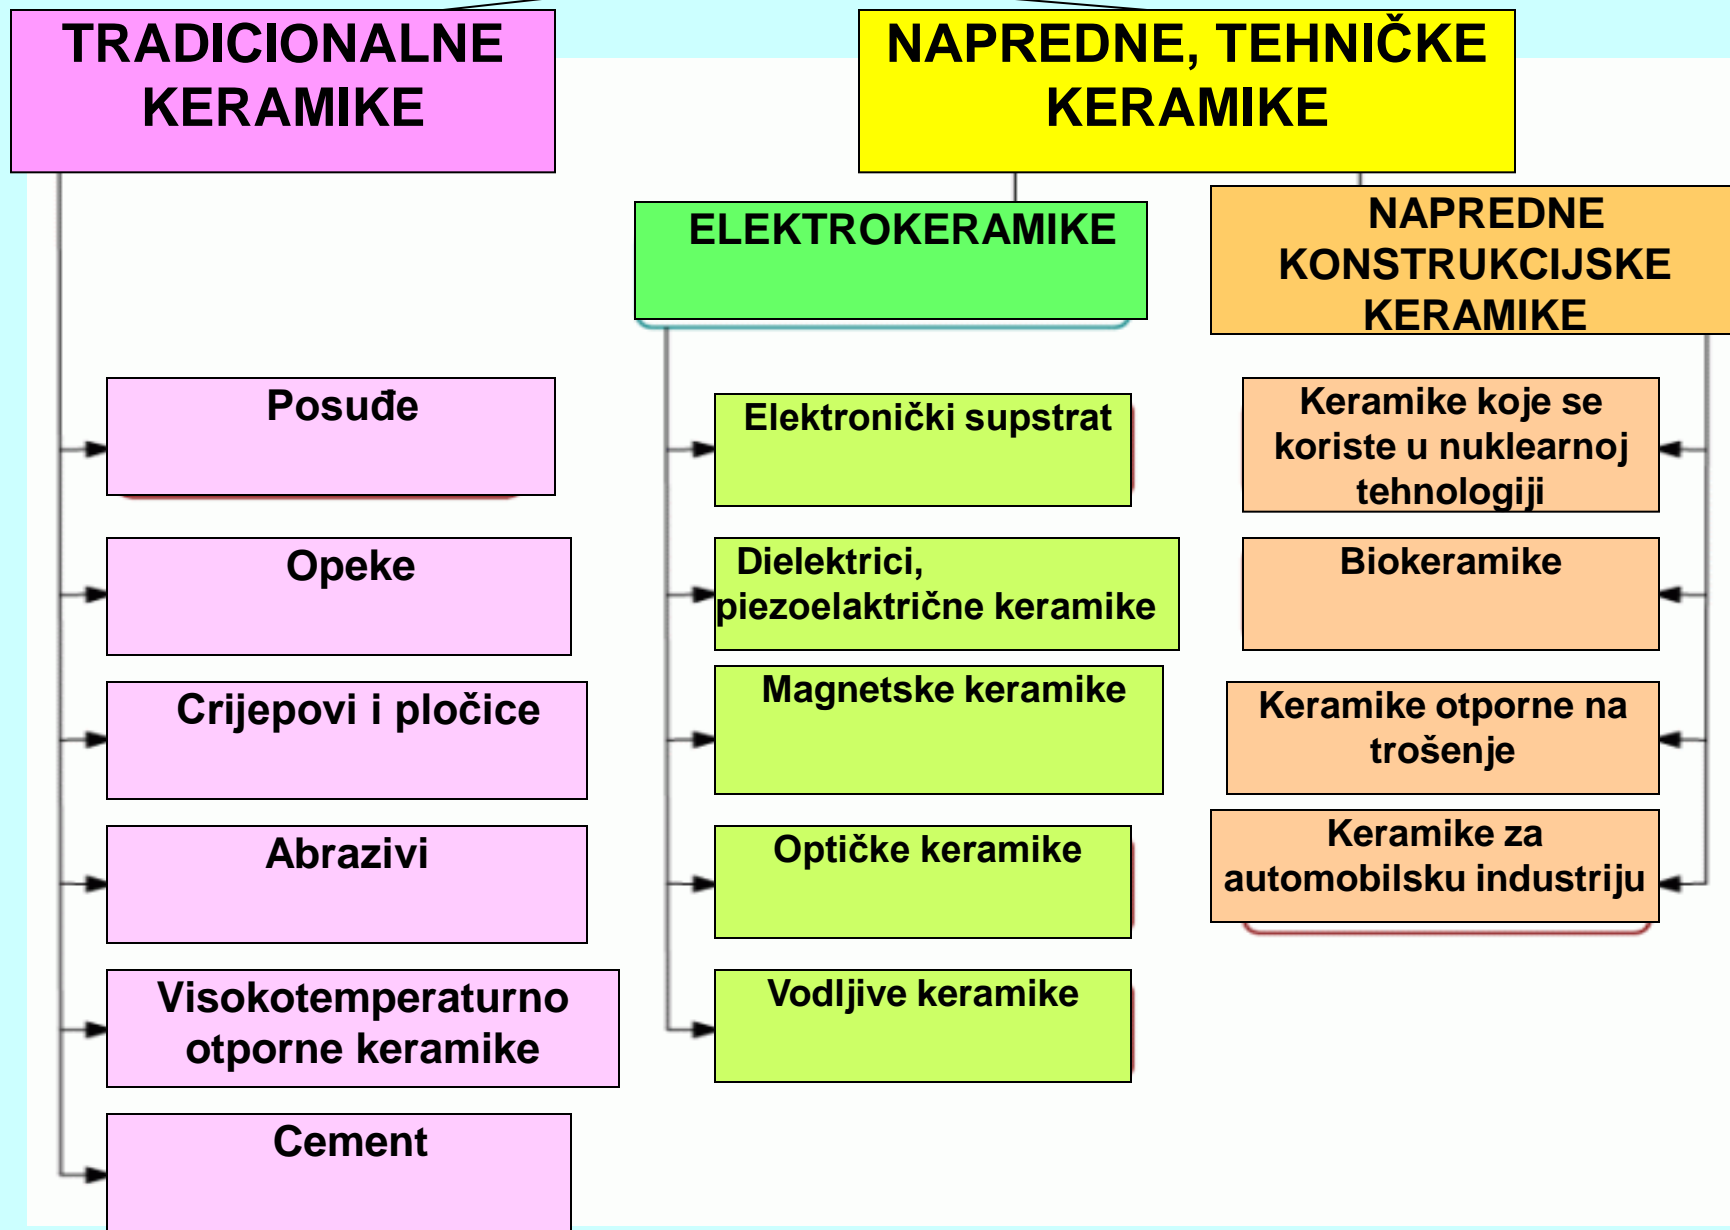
TRADICIONALNE KERAMIKE

Posuđe

Opeke

Crijepovi i pločice

Abrazivi

Visokotemperaturno otporne keramike

Cement

NAPREDNE, TEHNIČKE KERAMIKE

ELEKTROKERAMIKE

Elektronički supstrat

Dielektrici, piezoelaktrične keramike

Magnetske keramike

Optičke keramike

Vodljive keramike

NAPREDNE KONSTRUKCIJSKE KERAMIKE

Keramike koje se koriste u nuklearnoj tehnologiji

Biokeramike

Keramike otporne na trošenje

Keramike za automobilsku industriju